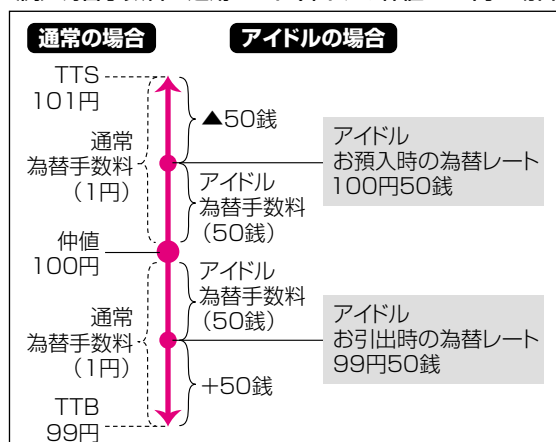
通常の場合

アイドルの場合

TTS
101円

通常
為替手数料
(1円)

▲50銭

アイドル
為替手数料
(50銭)

アイドル
お預入時の為替レート
100円50銭

仲値
100円

アイドル
為替手数料
(50銭)

通常
為替手数料
(1円)

アイドル
お引出時の為替レート
99円50銭

+50銭

TTB
99円